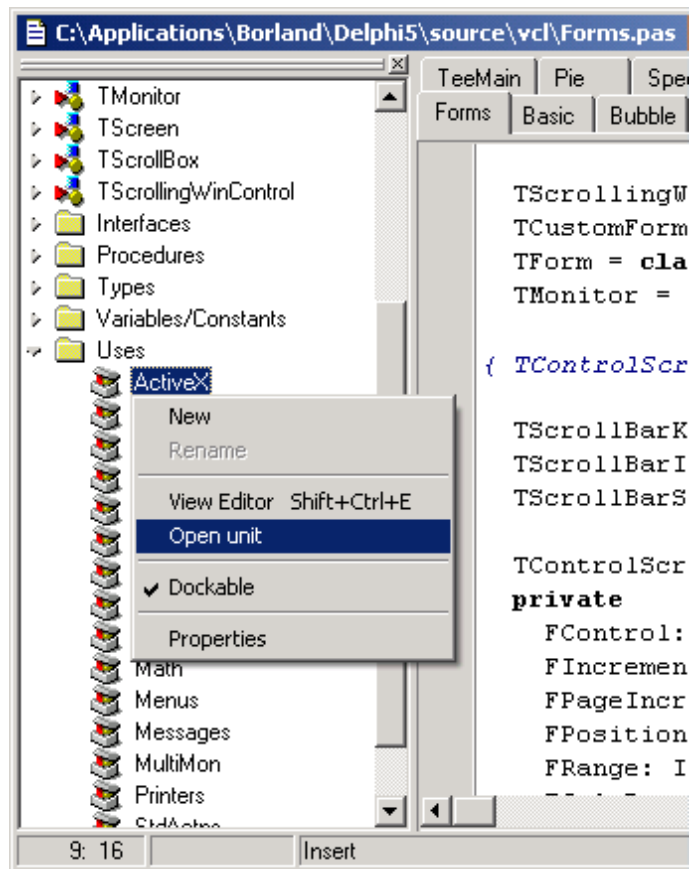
C:\Applications\Borland\Delphi5\source\vcl\Forms.pas

TMonitor
TScreen
TScrollBox
TScrollingWinControl
Interfaces
Procedures
Types
Variables/Constants
Uses
ActiveX
New
Rename
View Editor Shift+Ctrl+E
Open unit
Dockable
Properties
Math
Menus
Messages
MultiMon
Printers
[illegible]

TeeMain | Pie | Spe
Forms | Basic | Bubble

TScrollingW
TCustomForm
TForm = cla
TMonitor =

{ TControlScr

TScrollBarK
TScrollBarI
TScrollBarS

TControlScr
private
FControl:
FIncremen
FPageIncr
FPosition
FRange: I

9: 16 | | Insert